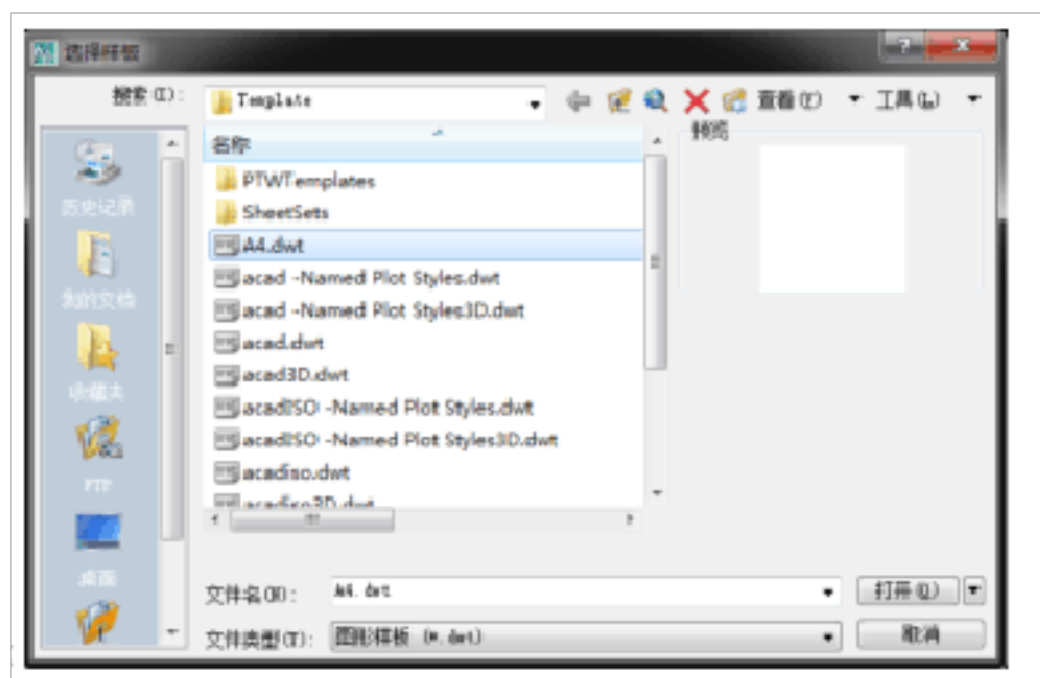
选择样板

搜索(I): Template

查看(V) 工具(L)

历史记录

我的文档

收藏夹

FTP

桌面

名称

预览

PTWTemplates

SheetSets

A4.dwt

acad -Named Plot Styles.dwt

acad -Named Plot Styles3D.dwt

acad.dwt

acad3D.dwt

acadISO -Named Plot Styles.dwt

acadISO -Named Plot Styles3D.dwt

acadiso.dwt

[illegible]

文件名(N): A4.dwt

打开(O)

文件类型(T): 图形样板 (*.dwt)

取消